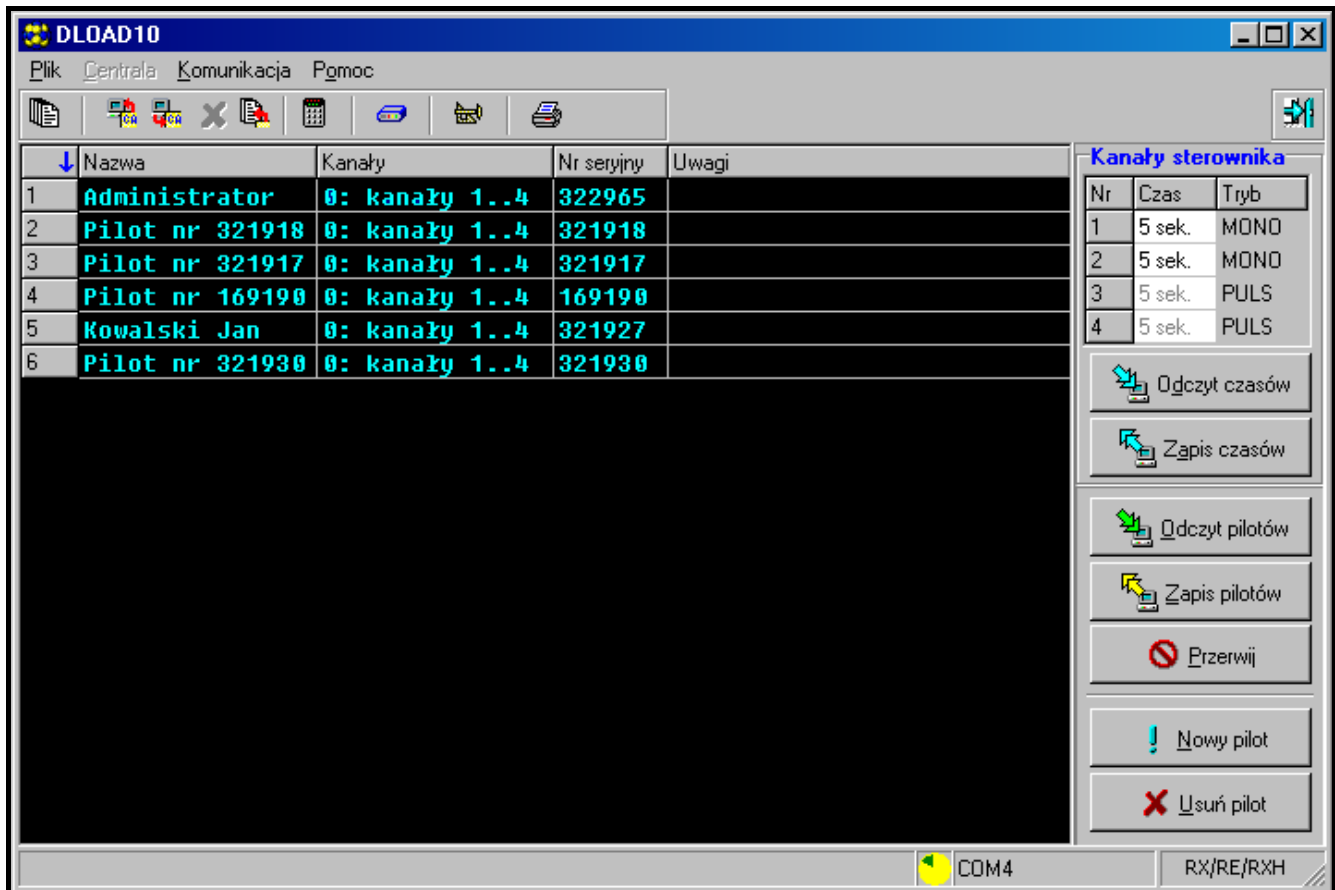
DLOAD10

Plik Centrala Komunikacja Pomoc

| | Nazwa | Kanały | Nr seryjny | Uwagi |
|---|---|---|---|---|
| 1 | Administrator | 0: kanały 1..4 | 322965 | |
| 2 | Pilot nr 321918 | 0: kanały 1..4 | 321918 | |
| 3 | Pilot nr 321917 | 0: kanały 1..4 | 321917 | |
| 4 | Pilot nr 169190 | 0: kanały 1..4 | 169190 | |
| 5 | Kowalski Jan | 0: kanały 1..4 | 321927 | |
| 6 | Pilot nr 321930 | 0: kanały 1..4 | 321930 | |

Kanały sterownika

| Nr | Czas | Tryb |
|---|---|---|
| 1 | 5 sek. | MONO |
| 2 | 5 sek. | MONO |
| 3 | 5 sek. | PULS |
| 4 | 5 sek. | PULS |

Odczyt czasów
Zapis czasów
Odczyt pilotów
Zapis pilotów
Przerwij
Nowy pilot
Usuń pilot

COM4
RX/RE/RXH